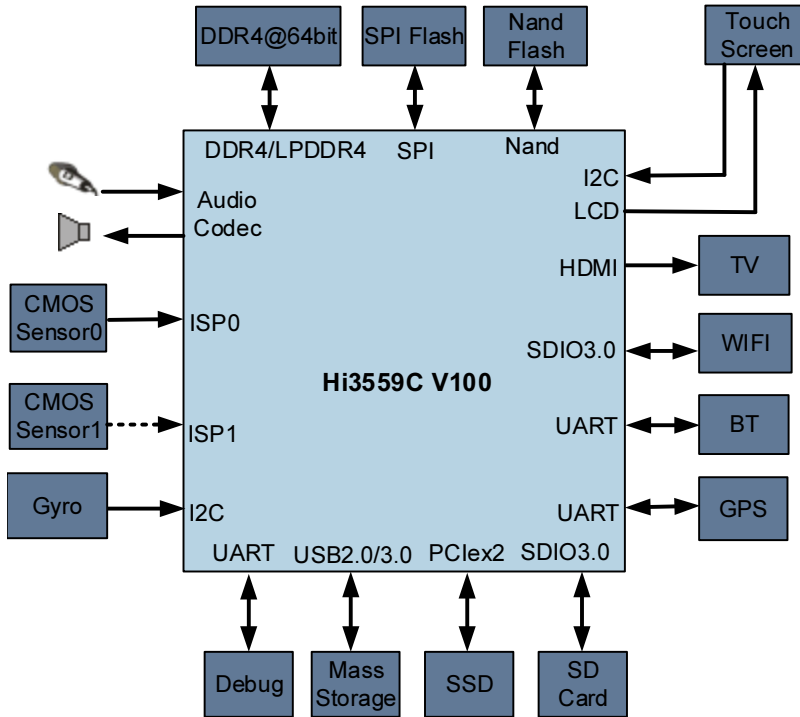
DDR4@64bit

SPI Flash

Nand Flash

Touch Screen

DDR4/LPDDR4

SPI

Nand

I2C

LCD

Audio Codec

CMOS Sensor0

ISP0

HDMI

TV

SDIO3.0

WIFI

Hi3559C V100

CMOS Sensor1

ISP1

UART

BT

Gyro

I2C

UART

GPS

UART

USB2.0/3.0

PCIex2

SDIO3.0

Debug

Mass Storage

SSD

SD Card